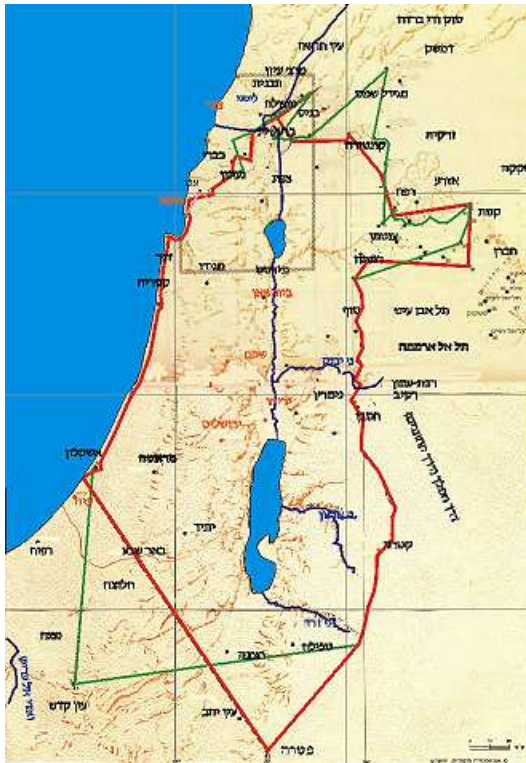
סוק ואדי ברדה
עיון תחואה
דמשק
מרג' עיון
הבקעת
שמאלה
מגדל שמס
ליטאני
בניאס
צור
קונטרה
כברי
צפת
אזרע
רשן
עכו
נצרת
בצרה
עמתמר
חברון
טבריה
קיסריה
מגדו
תל אבן עימר
תל אל ארפסה
בית שאן
נבטו
עמון
נהר יבוק
שכם
רבת-עמון
דיבון
ירושלים
חשבון
אשקלון
עזה
ואדי חסה
דרך המלך
מריאשה
יטה
באר שבע
רוזה
חלוצה
נחל ארנון
קיטיר
ממשית
נחל זרד
פונן
ים המלח
נחל מצרים
עין קדש
עין יהב
פטרה